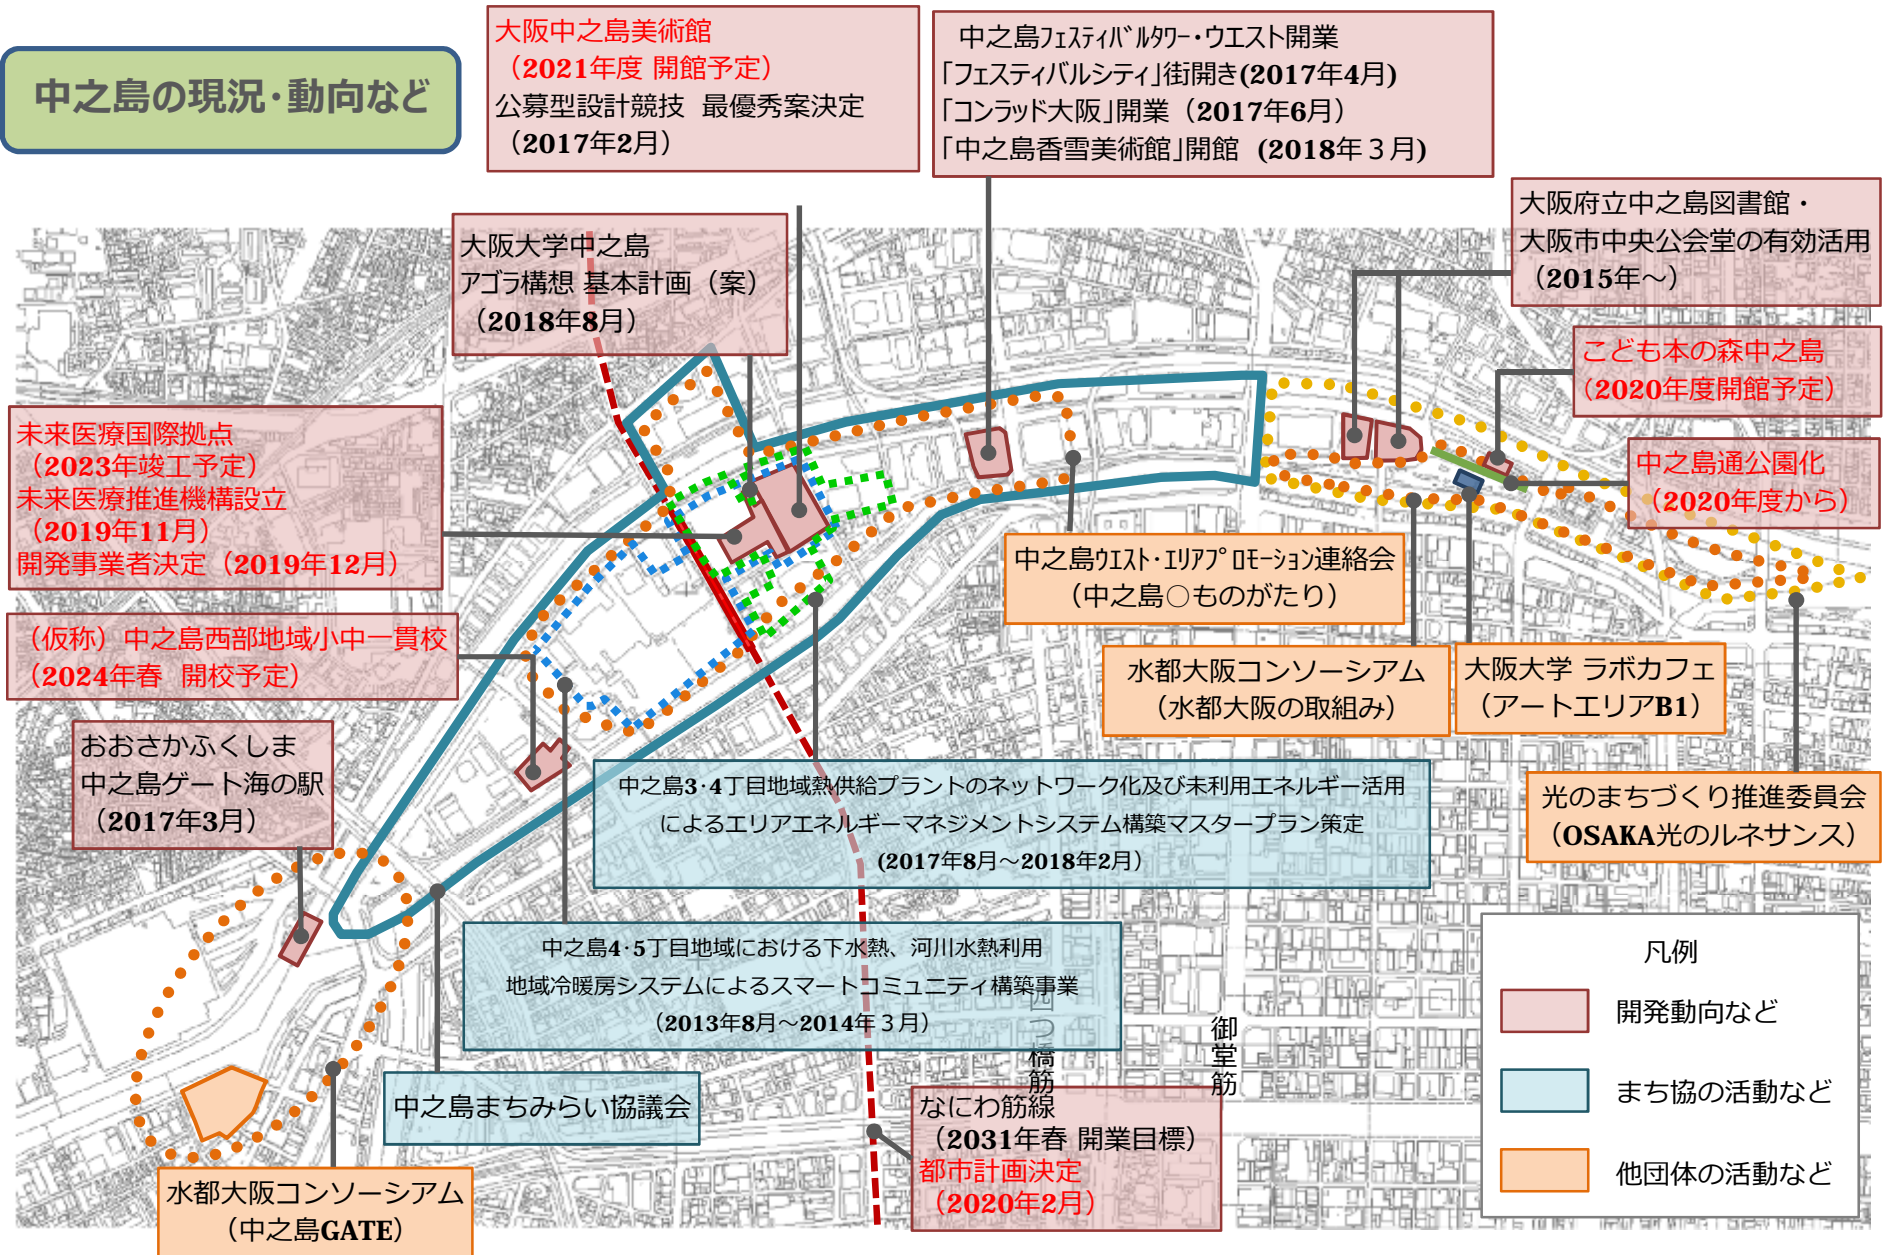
中之島の現況・動向など

大阪中之島美術館
（2021年度 開館予定）
公募型設計競技　最優秀案決定
（2017年2月）

中之島ﾌｪｽﾃｨﾊﾞﾙﾀﾜｰ・ウエスト開業
「フェスティバルシティ」街開き(2017年4月)
「コンラッド大阪」開業（2017年6月）
「中之島香雪美術館」開館（2018年３月）

大阪府立中之島図書館・
大阪市中央公会堂の有効活用
（2015年～）

大阪大学中之島
アゴラ構想 基本計画（案）
（2018年8月）

こども本の森中之島
（2020年度開館予定）

未来医療国際拠点
（2023年竣工予定）
未来医療推進機構設立
（2019年11月）
開発事業者決定（2019年12月）

中之島通公園化
（2020年度から）

中之島ｳｴｽﾄ･ｴﾘｱﾌﾟﾛﾓｰｼｮﾝ連絡会
（中之島○ものがたり）

（仮称）中之島西部地域小中一貫校
（2024年春　開校予定）

水都大阪コンソーシアム
（水都大阪の取組み）

大阪大学 ラボカフェ
（アートエリアB1）

おおさかふくしま
中之島ゲート海の駅
（2017年3月）

中之島3･4丁目地域熱供給プラントのネットワーク化及び未利用エネルギー活用
によるエリアエネルギーマネジメントシステム構築マスタープラン策定
（2017年8月～2018年2月）

光のまちづくり推進委員会
（OSAKA光のルネサンス）

中之島4･5丁目地域における下水熱、河川水熱利用
地域冷暖房システムによるスマートコミュニティ構築事業
（2013年8月～2014年３月）

四つ橋筋

御堂筋

凡例
開発動向など
まち協の活動など
他団体の活動など

中之島まちみらい協議会

なにわ筋線
（2031年春 開業目標）
都市計画決定
（2020年2月）

水都大阪コンソーシアム
（中之島GATE）